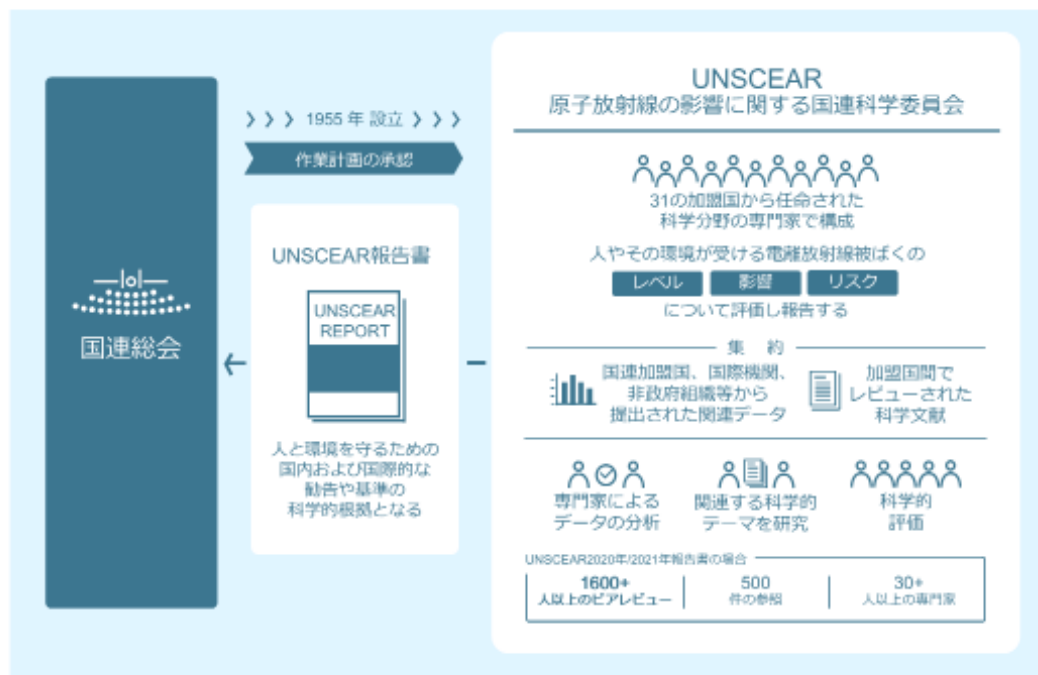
国連総会

1955 年 設立

作業計画の承認

UNSCEAR報告書

UNSCEAR REPORT

人と環境を守るための国内および国際的な勧告や基準の科学的根拠となる

UNSCEAR
原子放射線の影響に関する国連科学委員会

31の加盟国から任命された科学分野の専門家で構成

人やその環境が受ける電離放射線被ばくの

レベル　影響　リスク

について評価し報告する

集約

国連加盟国、国際機関、非政府組織等から提出された関連データ

加盟国間でレビューされた科学文献

専門家によるデータの分析

関連する科学的テーマを研究

科学的評価

UNSCEAR2020年/2021年報告書の場合

| 1600+ 人以上のピアレビュー | 500 件の参照 | 30+ 人以上の専門家 |
|---|---|---|